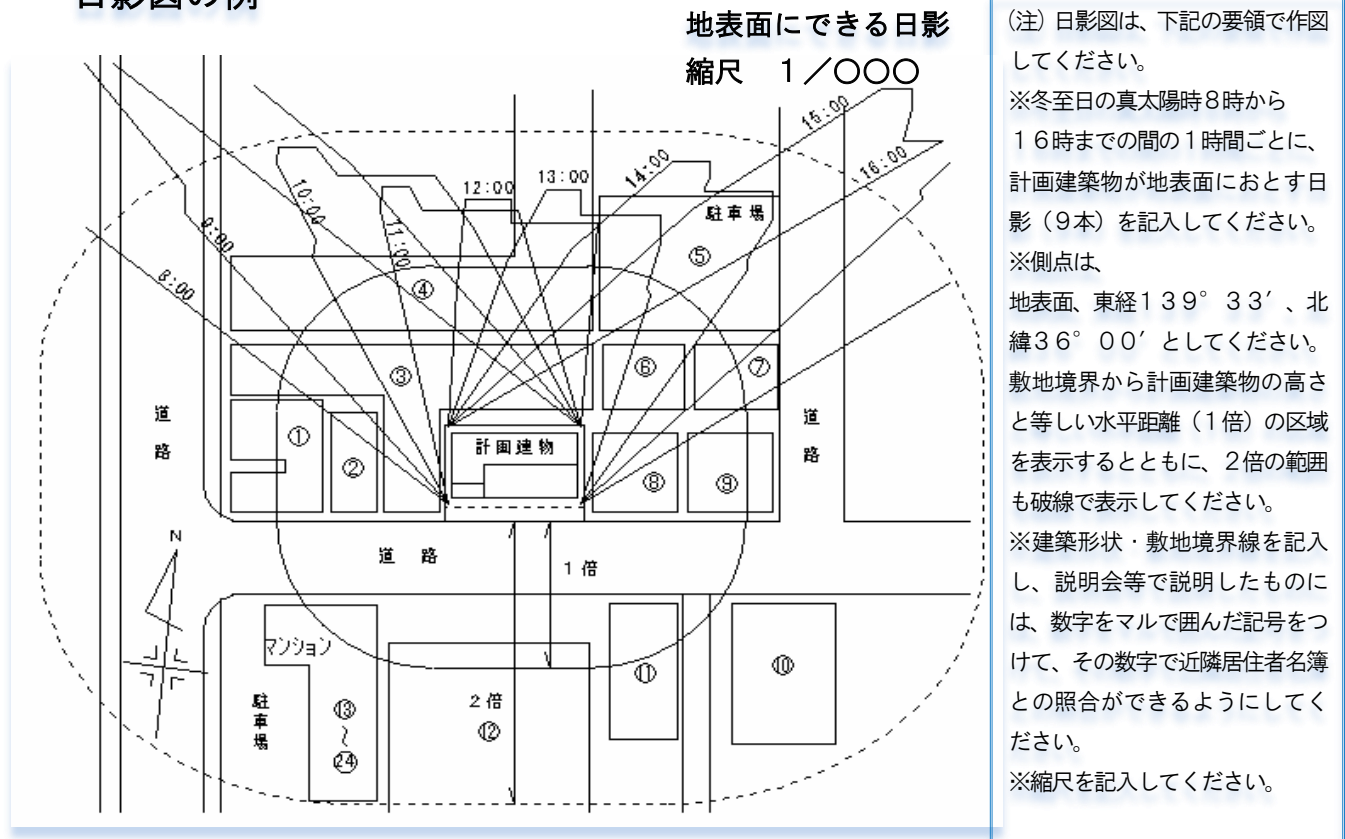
日影図の例

地表面にできる日影
縮尺　1／○○○

15:00
16:00
14:00
13:00
12:00
11:00
10:00
9:00
8:00

駐車場
⑤
④
③
⑥
⑦
道路
①
②
計画建物
⑧
⑨
道路
N
道　路
1倍
マンション
駐車場
⑬
～
㉔
2倍
⑫
⑪
⑩

(注) 日影図は、下記の要領で作図してください。
※冬至日の真太陽時8時から16時までの間の1時間ごとに、計画建築物が地表面におとす日影（9本）を記入してください。
※側点は、
地表面、東経139°33′、北緯36°00′としてください。
敷地境界から計画建築物の高さと等しい水平距離（1倍）の区域を表示するとともに、2倍の範囲も破線で表示してください。
※建築形状・敷地境界線を記入し、説明会等で説明したものには、数字をマルで囲んだ記号をつけて、その数字で近隣居住者名簿との照合ができるようにしてください。
※縮尺を記入してください。